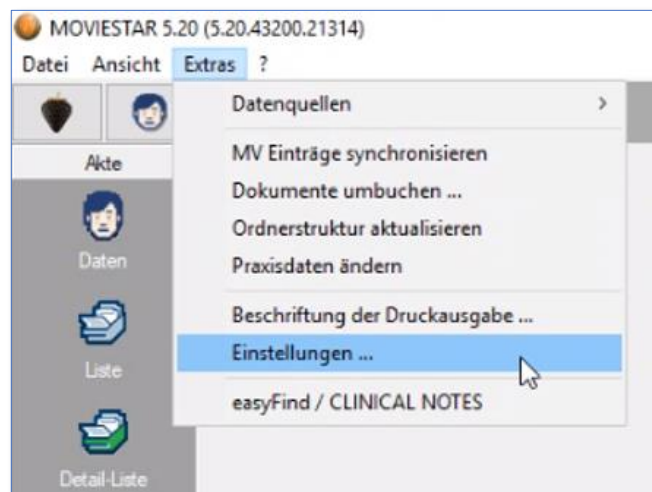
MOVIESTAR 5.20 (5.20.43200.21314)

Datei Ansicht Extras ?

Akte

Daten

Liste

Detail-Liste

Datenquellen >

MV Einträge synchronisieren

Dokumente umbuchen ...

Ordnerstruktur aktualisieren

Praxisdaten ändern

Beschriftung der Druckausgabe ...

Einstellungen ...

easyFind / CLINICAL NOTES